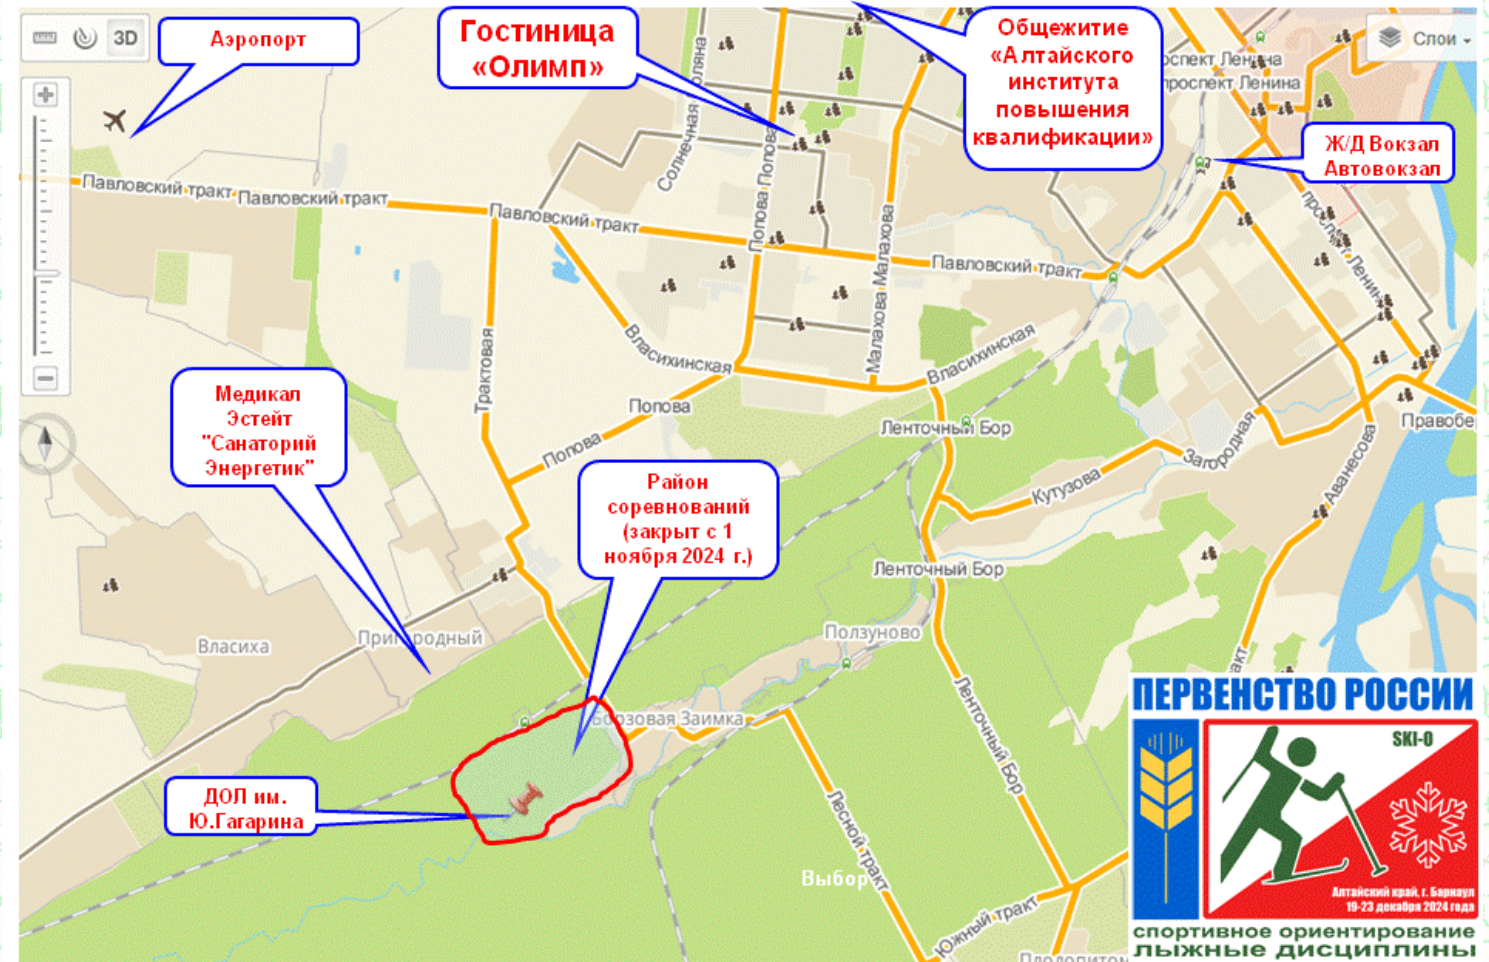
3D

Аэропорт

Гостиница «Олимп»

Общежитие «Алтайского института повышения квалификации»

Слои

Ж/Д Вокзал Автовокзал

проспект Ленина

проспект Ленина

Павловский тракт

Павловский тракт

Павловский тракт

Павловский тракт

Солнечная Поляна

Попова

Малахова

Власихинская

Власихинская

Трактовая

Попова

Попова

Медикал Эстейт "Санаторий Энергетик"

Ленточный Бор

Загородная

Кутузова

Правобе

Аванесова

Район соревнований (закрыт с 1 ноября 2024 г.)

Ленточный Бор

Ползуново

Власиха

Природный

Берёзовая Заимка

Ленточный Бор

ДОЛ им. Ю.Гагарина

Лесной тракт

Выбор

Южный тракт

ПЕРВЕНСТВО РОССИИ

SKI-O

Алтайский край, г. Барнаул 19-23 декабря 2024 года

спортивное ориентирование лыжные дисциплины